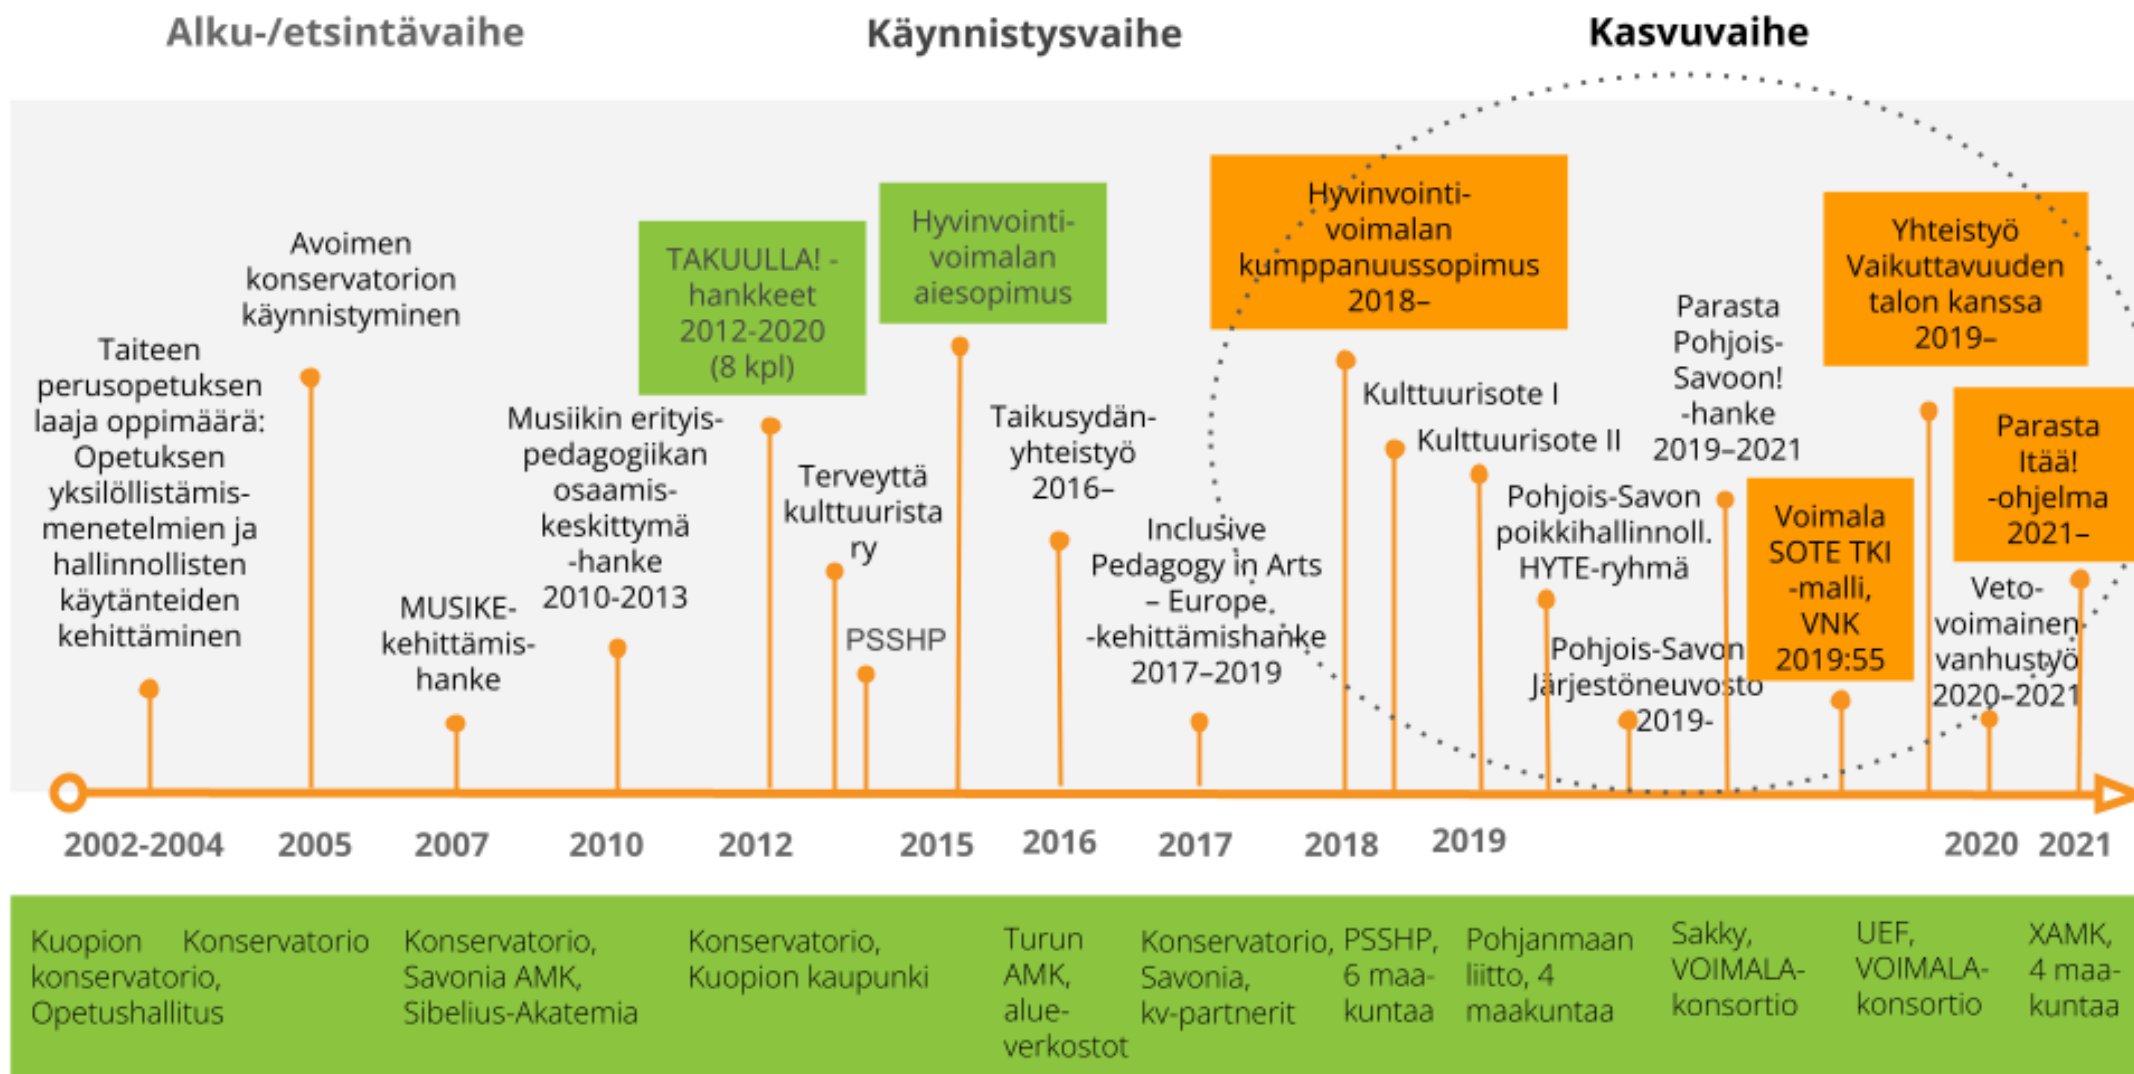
Alku-/etsintävaihe

Käynnistysvaihe

Kasvuvaihe

Taiteen perusopetuksen laaja oppimäärä: Opetuksen yksilöllistämis-menetelmien ja hallinnollisten käytänteiden kehittäminen

Avoimen konservatorion käynnistyminen

MUSIKE-kehittämis-hanke

Musiikin erityis-pedagogiikan osaamis-keskittymä -hanke 2010-2013

TAKUULLA! -hankkeet 2012-2020 (8 kpl)

Terveyttä kulttuurista ry

PSSHP

Hyvinvointi-voimalan aiesopimus

Taikusydän-yhteistyö 2016–

Inclusive Pedagogy in Arts – Europe -kehittämishanke 2017–2019

Hyvinvointi-voimalan kumppanuussopimus 2018–

Kulttuurisote I

Kulttuurisote II

Pohjois-Savon poikkihallinnoll. HYTE-ryhmä

Pohjois-Savon Järjestöneuvosto 2019-

Parasta Pohjois-Savoon! -hanke 2019–2021

Voimala SOTE TKI -malli, VNK 2019:55

Yhteistyö Vaikuttavuuden talon kanssa 2019–

Parasta Itää! -ohjelma 2021–

Veto-voimainen vanhustyö 2020–2021

2002-2004 2005 2007 2010 2012 2015 2016 2017 2018 2019 2020 2021

Kuopion konservatorio, Opetushallitus

Konservatorio

Konservatorio, Savonia AMK, Sibelius-Akatemia

Konservatorio, Kuopion kaupunki

Turun AMK, alue-verkostot

Konservatorio, Savonia, kv-partnerit

PSSHP, 6 maa-kuntaa

Pohjanmaan liitto, 4 maakuntaa

Sakky, VOIMALA-konsortio

UEF, VOIMALA-konsortio

XAMK, 4 maa-kuntaa